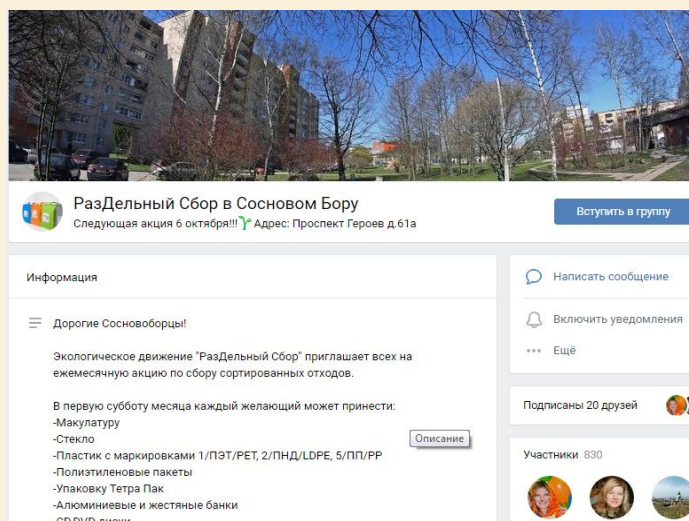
РазДельный Сбор в Сосновом Бору
Следующая акция 6 октября!!! Адрес: Проспект Героев д.61а

Вступить в группу

Информация

Дорогие Сосновоборцы!

Экологическое движение "РазДельный Сбор" приглашает всех на ежемесячную акцию по сбору сортированных отходов.

В первую субботу месяца каждый желающий может принести:
-Макулатуру
-Стекло
-Пластик с маркировками 1/ПЭТ/PET, 2/ПНД/LDPE, 5/ПП/PP
-Полиэтиленовые пакеты
-Упаковку Тетра Пак
-Алюминиевые и жестяные банки
-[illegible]

Описание

Написать сообщение
Включить уведомления
Ещё

Подписаны 20 друзей

Участники 830